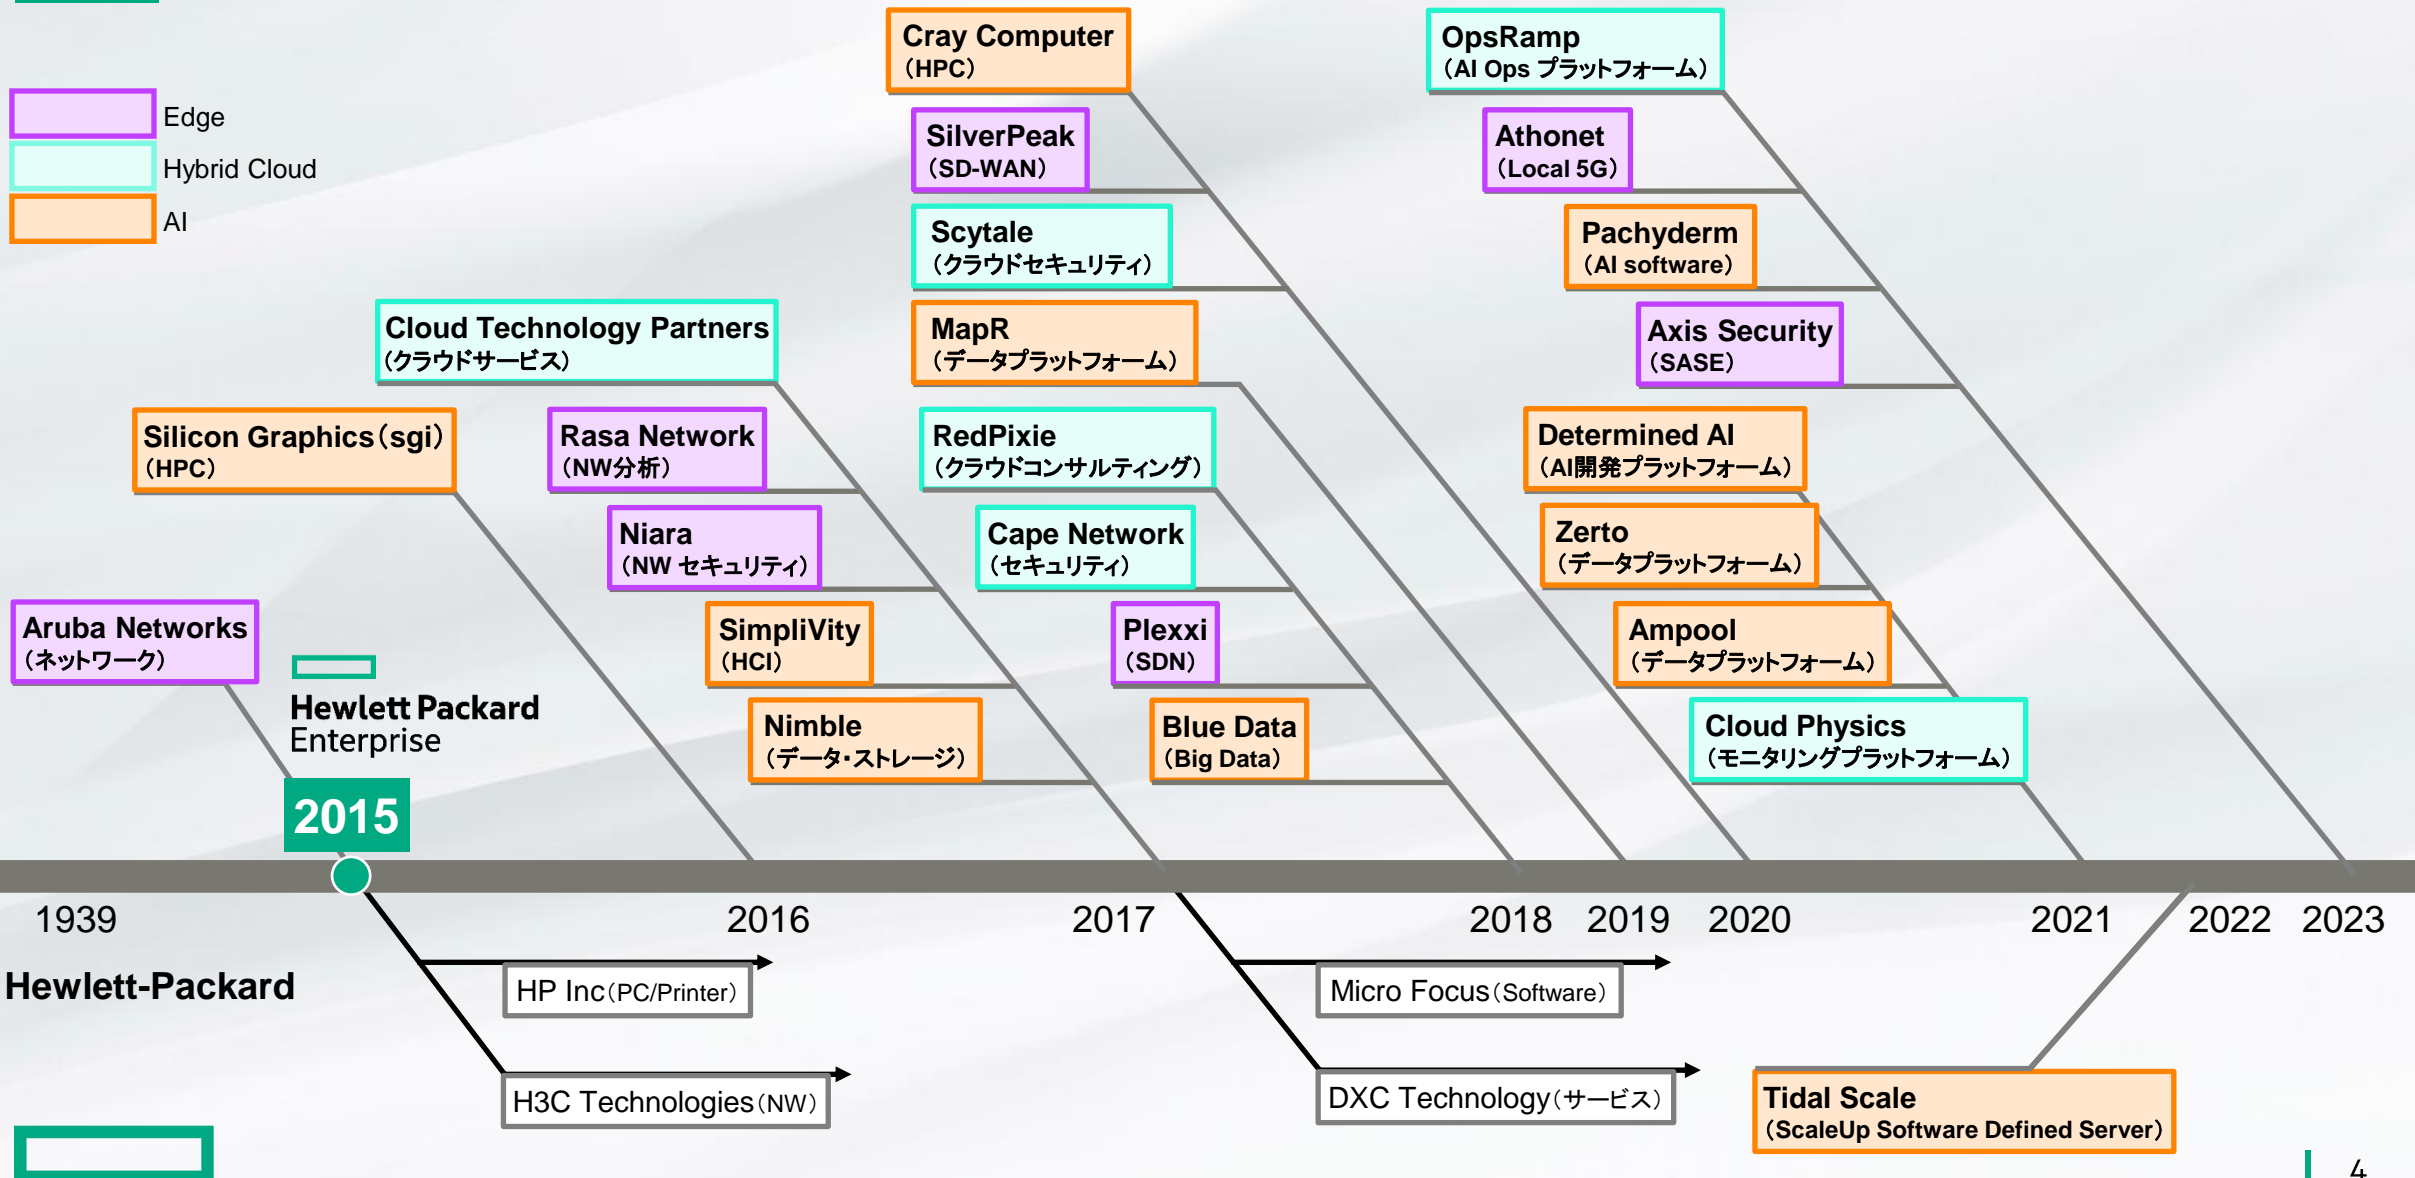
Edge
Hybrid Cloud
AI

Cray Computer
（HPC）

SilverPeak
（SD-WAN）

Scytale
（クラウドセキュリティ）

MapR
（データプラットフォーム）

RedPixie
（クラウドコンサルティング）

Cape Network
（セキュリティ）

Plexxi
（SDN）

Blue Data
（Big Data）

OpsRamp
（AI Ops プラットフォーム）

Athonet
（Local 5G）

Pachyderm
（AI software）

Axis Security
（SASE）

Determined AI
（AI開発プラットフォーム）

Zerto
（データプラットフォーム）

Ampool
（データプラットフォーム）

Cloud Physics
（モニタリングプラットフォーム）

Cloud Technology Partners
（クラウドサービス）

Silicon Graphics（sgi）
（HPC）

Rasa Network
（NW分析）

Niara
（NW セキュリティ）

SimpliVity
（HCI）

Nimble
（データ・ストレージ）

Aruba Networks
（ネットワーク）

Hewlett Packard
Enterprise

2015

1939 2016 2017 2018 2019 2020 2021 2022 2023

Hewlett-Packard

HP Inc（PC/Printer）

H3C Technologies（NW）

Micro Focus（Software）

DXC Technology（サービス）

Tidal Scale
（ScaleUp Software Defined Server）

4